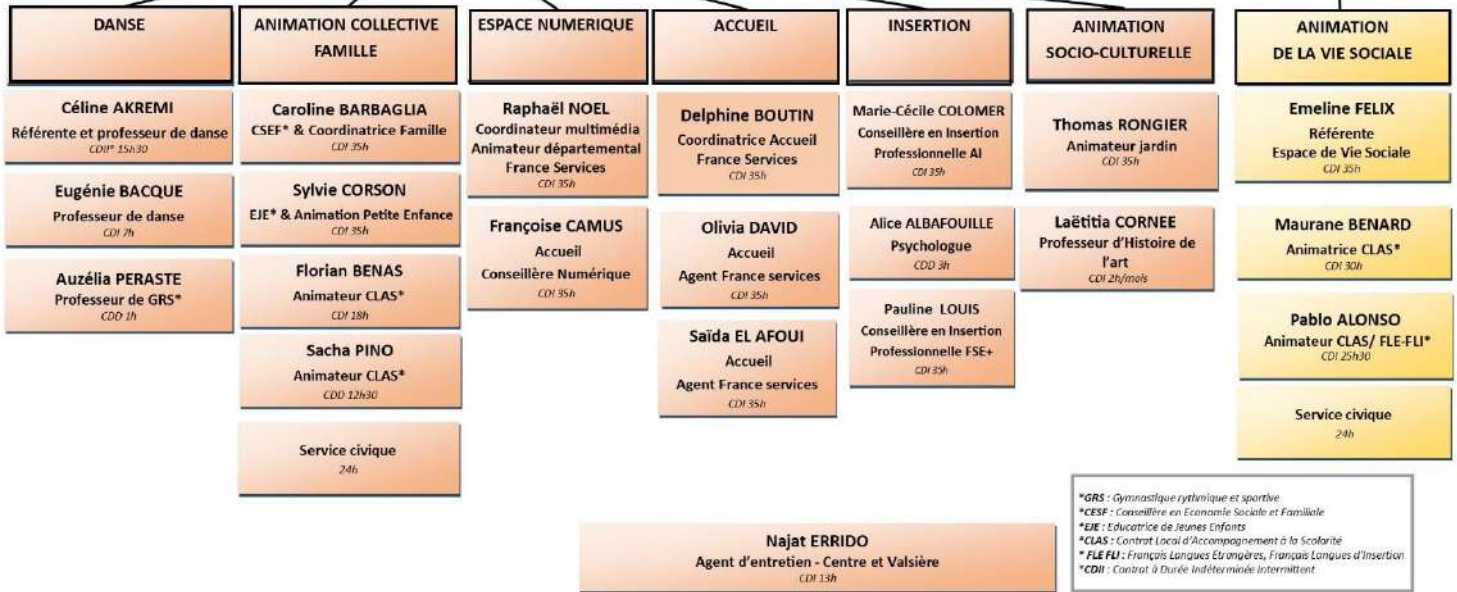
DANSE

Céline AKREMI
Référente et professeur de danse
CDII* 15h30

Eugénie BACQUE
Professeur de danse
CDI 7h

Auzélia PERASTE
Professeur de GRS*
CDD 1h

ANIMATION COLLECTIVE FAMILLE

Caroline BARBAGLIA
CSEF* & Coordinatrice Famille
CDI 35h

Sylvie CORSON
EJE* & Animation Petite Enfance
CDI 35h

Florian BENAS
Animateur CLAS*
CDI 18h

Sacha PINO
Animateur CLAS*
CDD 12h30

Service civique
24h

ESPACE NUMERIQUE

Raphaël NOEL
Coordinateur multimédia
Animateur départemental
France Services
CDI 35h

Françoise CAMUS
Accueil
Conseillère Numérique
CDI 35h

ACCUEIL

Delphine BOUTIN
Coordinatrice Accueil
France Services
CDI 35h

Olivia DAVID
Accueil
Agent France services
CDI 35h

Saïda EL AFOUI
Accueil
Agent France services
CDI 35h

INSERTION

Marie-Cécile COLOMER
Conseillère en Insertion
Professionnelle AI
CDI 35h

Alice ALBAFOUILLE
Psychologue
CDD 3h

Pauline LOUIS
Conseillère en Insertion
Professionnelle FSE+
CDI 35h

ANIMATION SOCIO-CULTURELLE

Thomas RONGIER
Animateur jardin
CDI 35h

Laëtitia CORNEE
Professeur d'Histoire de l'art
CDI 2h/mois

ANIMATION DE LA VIE SOCIALE

Emeline FELIX
Référente
Espace de Vie Sociale
CDI 35h

Maurane BENARD
Animatrice CLAS*
CDI 30h

Pablo ALONSO
Animateur CLAS/ FLE-FLI*
CDI 25h30

Service civique
24h

Najat ERRIDO
Agent d'entretien - Centre et Valsière
CDI 13h

*GRS : Gymnastique rythmique et sportive
*CESF : Conseillère en Economie Sociale et Familiale
*EJE : Educatrice de Jeunes Enfants
*CLAS : Contrat Local d'Accompagnement à la Scolarité
* FLE FLI : Français Langues Etrangères, Français Langues d'Insertion
*CDII : Contrat à Durée Indéterminée Intermittent